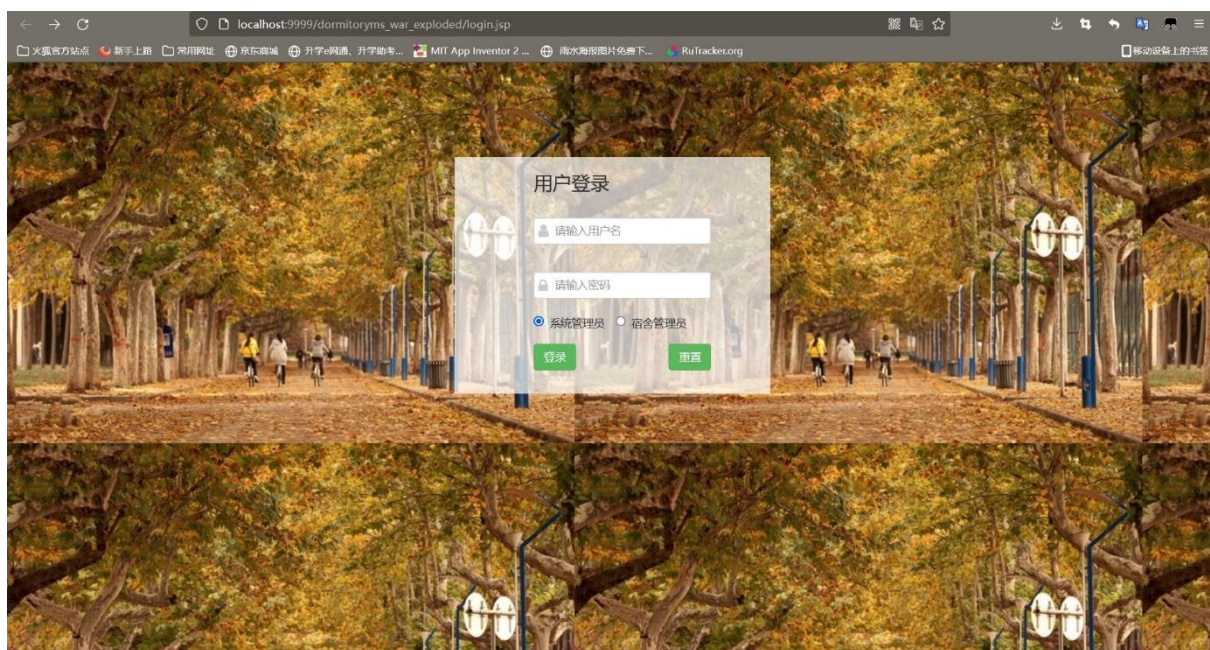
localhost:9999/dormitoryms_war_exploded/login.jsp

火狐官方站点 新手上路 常用网址 京东商城 升学e网通、升学助考... MIT App Inventor 2 ... 雨水海报图片免费下... RuTracker.org 移动设备上的书签

用户登录

请输入用户名

请输入密码

系统管理员 宿舍管理员

登录 重置